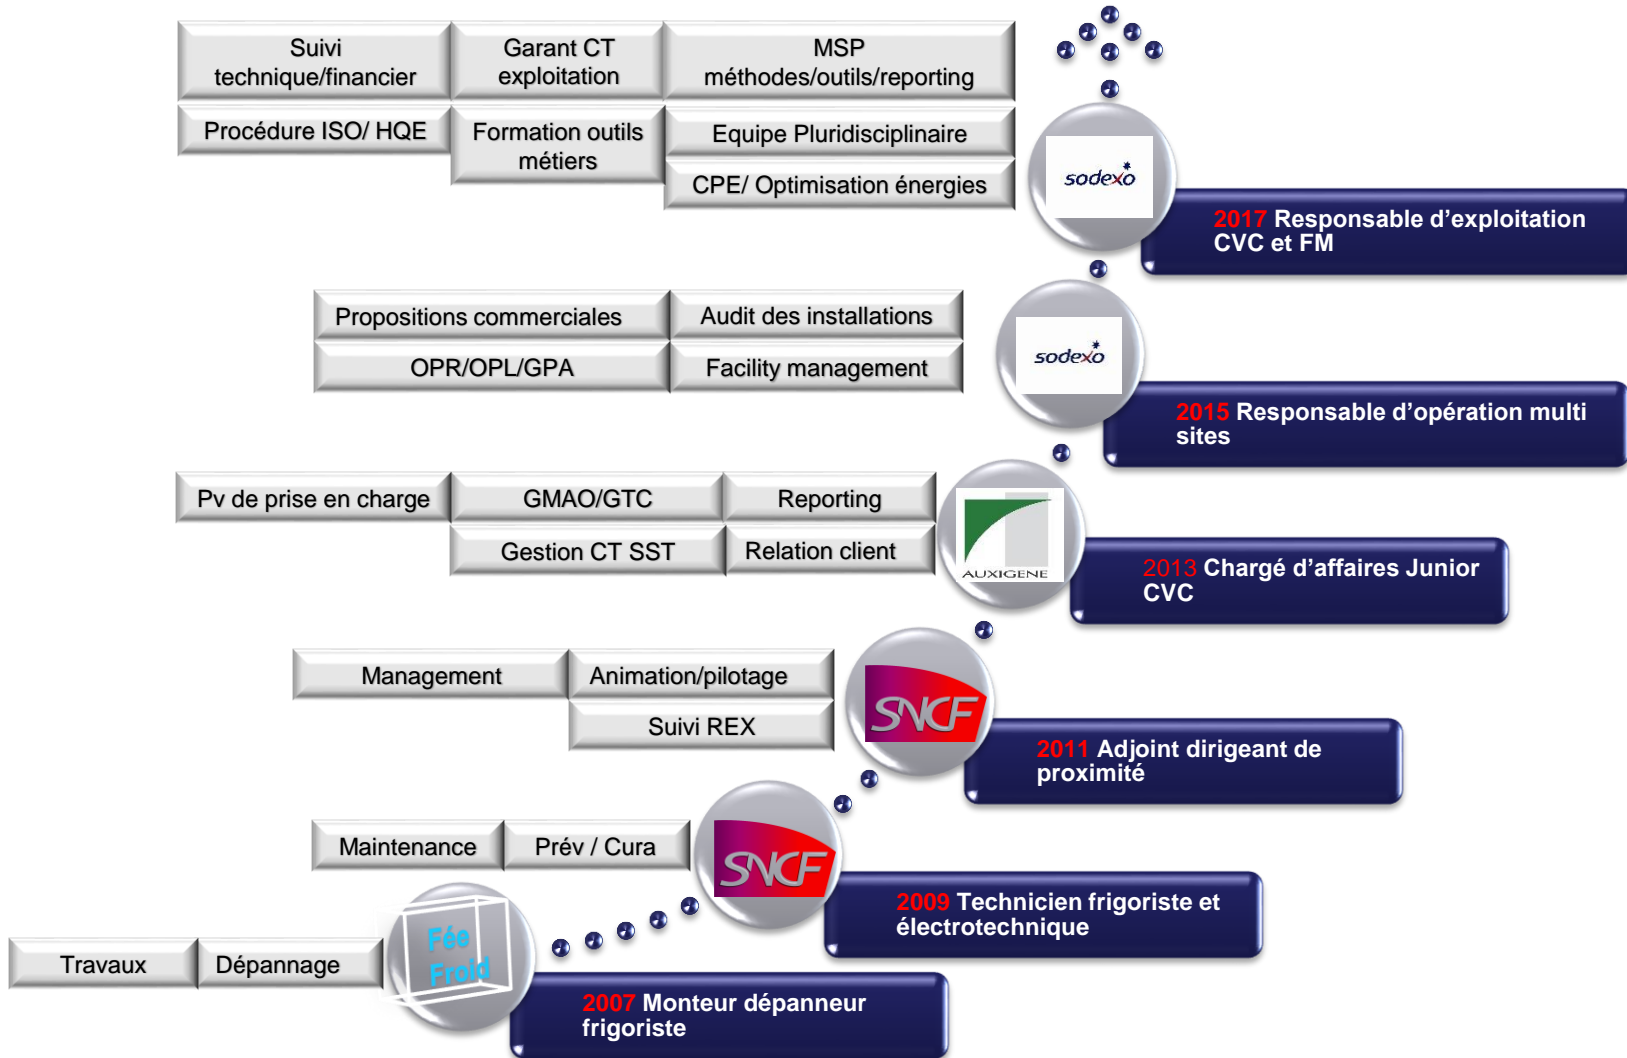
Suivi technique/financier

Garant CT exploitation

MSP méthodes/outils/reporting

Procédure ISO/ HQE

Formation outils métiers

Equipe Pluridisciplinaire

CPE/ Optimisation énergies

sodexo

2017 Responsable d'exploitation CVC et FM

Propositions commerciales

Audit des installations

OPR/OPL/GPA

Facility management

sodexo

2015 Responsable d'opération multi sites

Pv de prise en charge

GMAO/GTC

Reporting

Gestion CT SST

Relation client

AUXIGENE

2013 Chargé d'affaires Junior CVC

Management

Animation/pilotage

Suivi REX

SNCF

2011 Adjoint dirigeant de proximité

Maintenance

Prév / Cura

SNCF

2009 Technicien frigoriste et électrotechnique

Travaux

Dépannage

Fée Froid

2007 Monteur dépanneur frigoriste